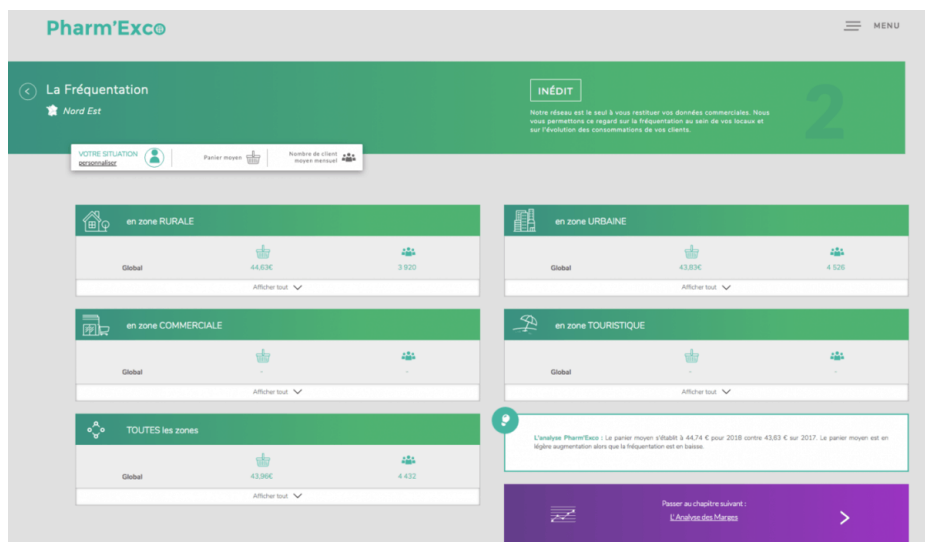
Pharm'Exco

MENU

La Fréquentation

Nord Est

INÉDIT

Notre réseau est le seul à vous restituer vos données commerciales. Nous vous permettons ce regard sur la fréquentation au sein de vos locaux et sur l'évolution des consommations de vos clients.

2

VOTRE SITUATION
personnaliser

Panier moyen

Nombre de client moyen mensuel

en zone RURALE

Global 44,63€ 3 920

Afficher tout

en zone URBAINE

Global 43,83€ 4 526

Afficher tout

en zone COMMERCIALE

Global - -

Afficher tout

en zone TOURISTIQUE

Global - -

Afficher tout

TOUTES les zones

Global 43,96€ 4 432

Afficher tout

L'analyse Pharm'Exco : Le panier moyen s'établit à 44,74 € pour 2018 contre 43,63 € sur 2017. Le panier moyen est en légère augmentation alors que la fréquentation est en baisse.

Passer au chapitre suivant :
L'Analyse des Marges